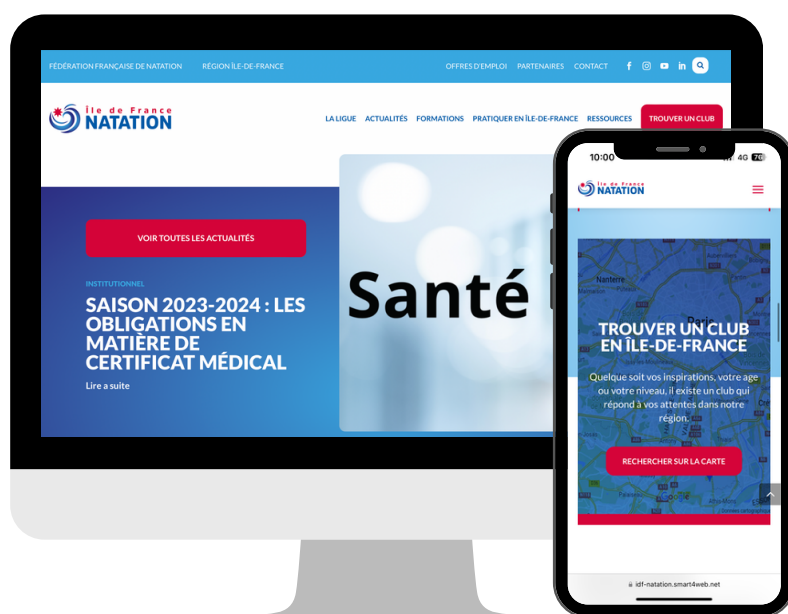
FÉDÉRATION FRANÇAISE DE NATATION RÉGION ÎLE-DE-FRANCE

OFFRES D'EMPLOI PARTENAIRES CONTACT

Île de France NATATION

LA LIGUE ACTUALITÉS FORMATIONS PRATIQUER EN ÎLE-DE-FRANCE RESSOURCES TROUVER UN CLUB

VOIR TOUTES LES ACTUALITÉS

INSTITUTIONNEL

SAISON 2023-2024 : LES OBLIGATIONS EN MATIÈRE DE CERTIFICAT MÉDICAL

Lire a suite

Santé

10:00 4G

Île de France NATATION

Nanterre Paris

TROUVER UN CLUB EN ÎLE-DE-FRANCE

Quelque soit vos inspirations, votre age ou votre niveau, il existe un club qui répond à vos attentes dans notre région.

RECHERCHER SUR LA CARTE

idf-natation.smart4web.net